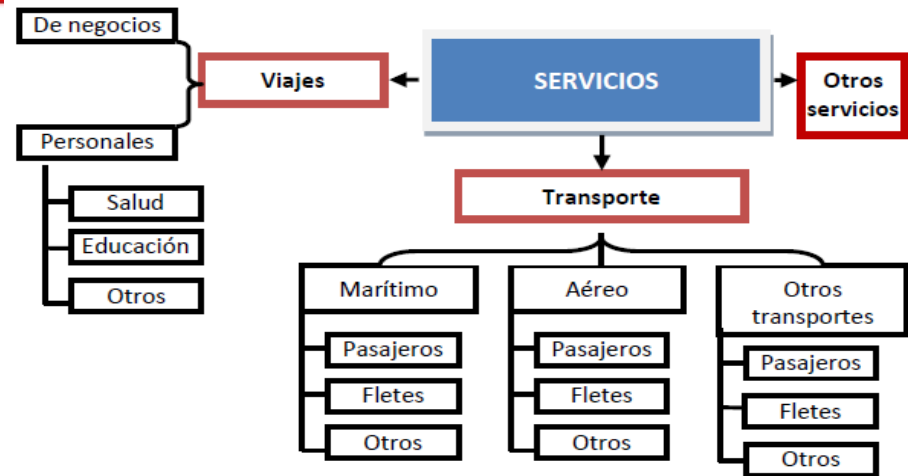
SERVICIOS

Viajes

De negocios

Personales

Salud

Educación

Otros

Otros servicios

Transporte

Marítimo

Pasajeros

Fletes

Otros

Aéreo

Pasajeros

Fletes

Otros

Otros transportes

Pasajeros

Fletes

Otros